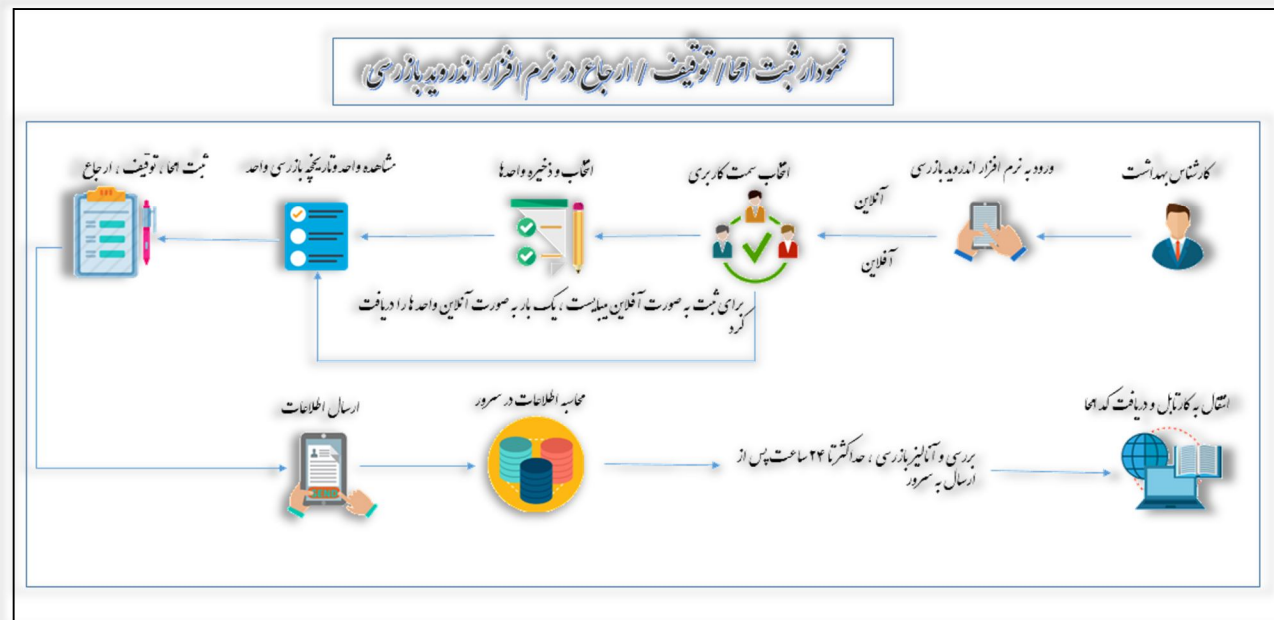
نمودار ثبت اعمال / توقیف / ارجاع در نرم افزار اندروید بازرسی

کارشناس بهداشت

ورود به نرم افزار اندروید بازرسی

آنلاین

آفلاین

انتخاب سمت کاربری

انتخاب و ذخیره واحدها

مشاهده واحد و تاریخچه بازرسی واحد

ثبت اعمال ، توقیف ، ارجاع

برای ثبت به صورت آفلاین میبایست ، یک بار به صورت آنلاین واحد ها را دریافت کرد

ارسال اطلاعات

محاسبه اطلاعات در سرور

بررسی و آنالیز بازرسی ، حداکثر تا ۲۴ ساعت پس از ارسال به سرور

انتقال به کارتابل و دریافت کد اعمال